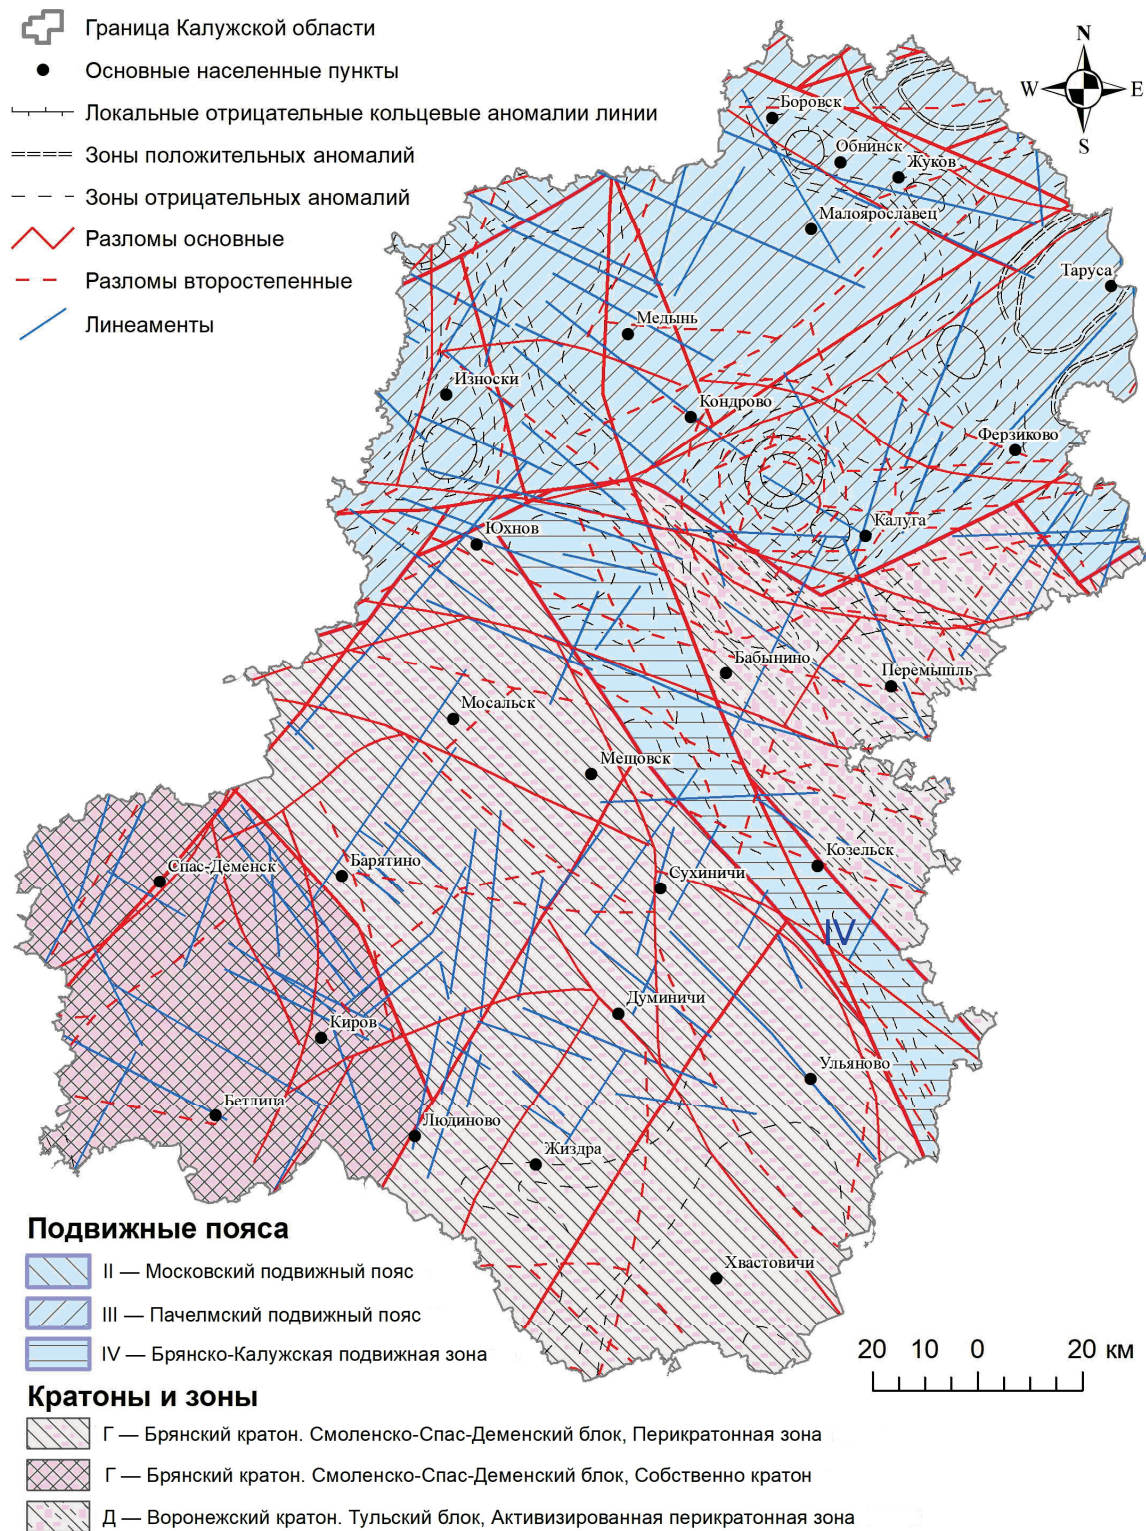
Граница Калужской области
Основные населенные пункты
Локальные отрицательные кольцевые аномалии линии
Зоны положительных аномалий
Зоны отрицательных аномалий
Разломы основные
Разломы второстепенные
Линеаменты

N
W
E
S

Боровск
Обнинск
Жуков
Малоярославец
Таруса
Медынь
Износки
Кондрово
Ферзиково
Калуга
Юхнов
Бабынино
Перемышль
Мосальск
Мещовск
Козельск
Спас-Деменск
Барятино
Сухиничи
IV
Думиничи
Киров
Ульяново
Бетлица
Людиново
Жиздра
Хвастовичи

Подвижные пояса
II — Московский подвижный пояс
III — Пачелмский подвижный пояс
IV — Брянско-Калужская подвижная зона

20 10 0 20 км

Кратоны и зоны
Г — Брянский кратон. Смоленско-Спас-Деменский блок, Перикратонная зона
Г — Брянский кратон. Смоленско-Спас-Деменский блок, Собственно кратон
Д — Воронежский кратон. Тульский блок, Активизированная перикратонная зона